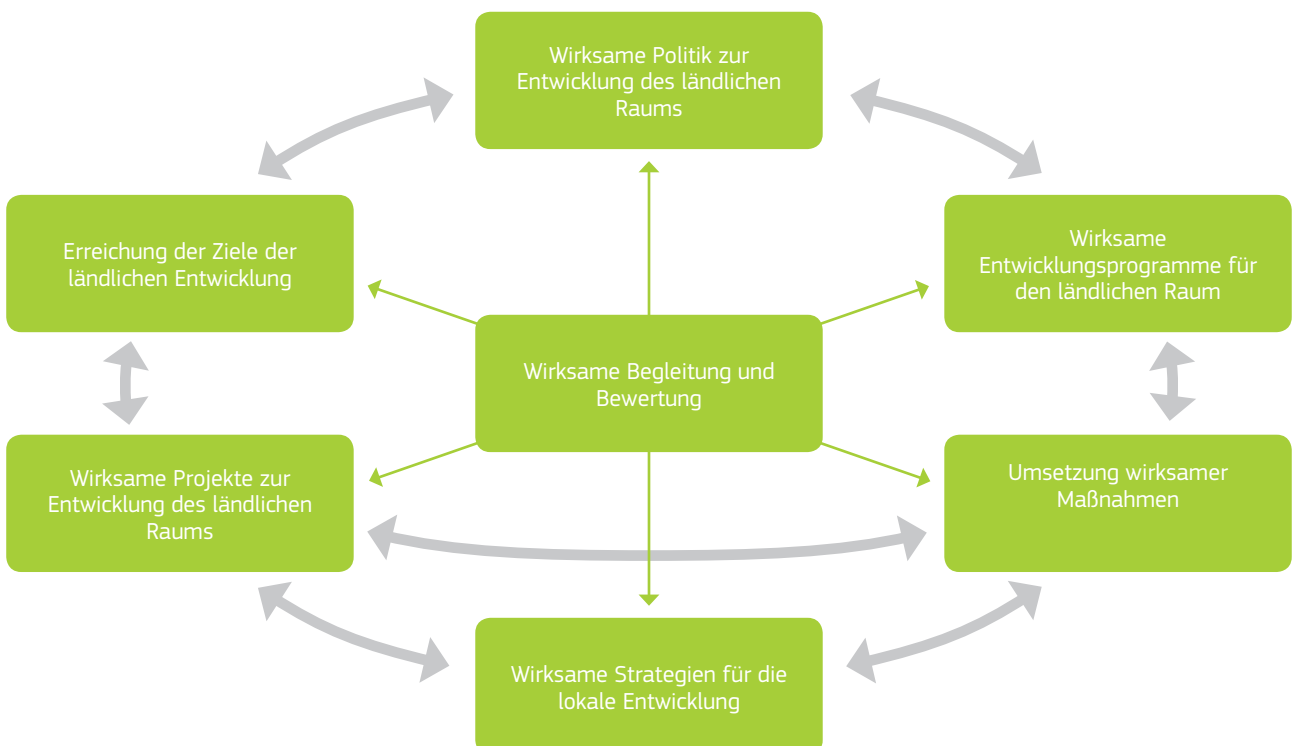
Wirksame Politik zur Entwicklung des ländlichen Raums

Erreichung der Ziele der ländlichen Entwicklung

Wirksame Entwicklungsprogramme für den ländlichen Raum

Wirksame Begleitung und Bewertung

Wirksame Projekte zur Entwicklung des ländlichen Raums

Umsetzung wirksamer Maßnahmen

Wirksame Strategien für die lokale Entwicklung